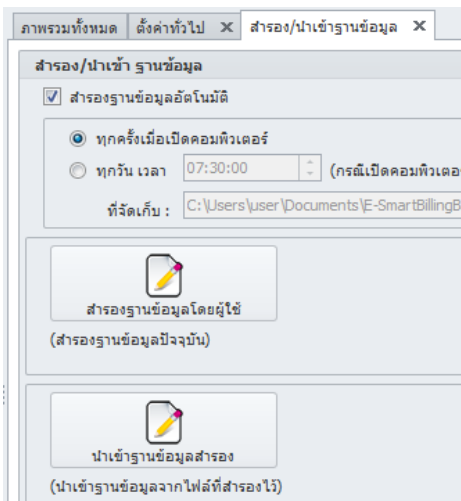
ภาพรวมทั้งหมด | ตั้งค่าทั่วไป ✕ | สำรอง/นำเข้าฐานข้อมูล ✕

สำรอง/นำเข้า ฐานข้อมูล

สำรองฐานข้อมูลอัตโนมัติ

ทุกครั้งเมื่อเปิดคอมพิวเตอร์

ทุกวัน เวลา 07:30:00 (กรณีเปิดคอมพิวเตอ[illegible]

ที่จัดเก็บ : C:\Users\user\Documents\E-SmartBillingB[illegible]

สำรองฐานข้อมูลโดยผู้ใช้

(สำรองฐานข้อมูลปัจจุบัน)

นำเข้าฐานข้อมูลสำรอง

(นำเข้าฐานข้อมูลจากไฟล์ที่สำรองไว้)